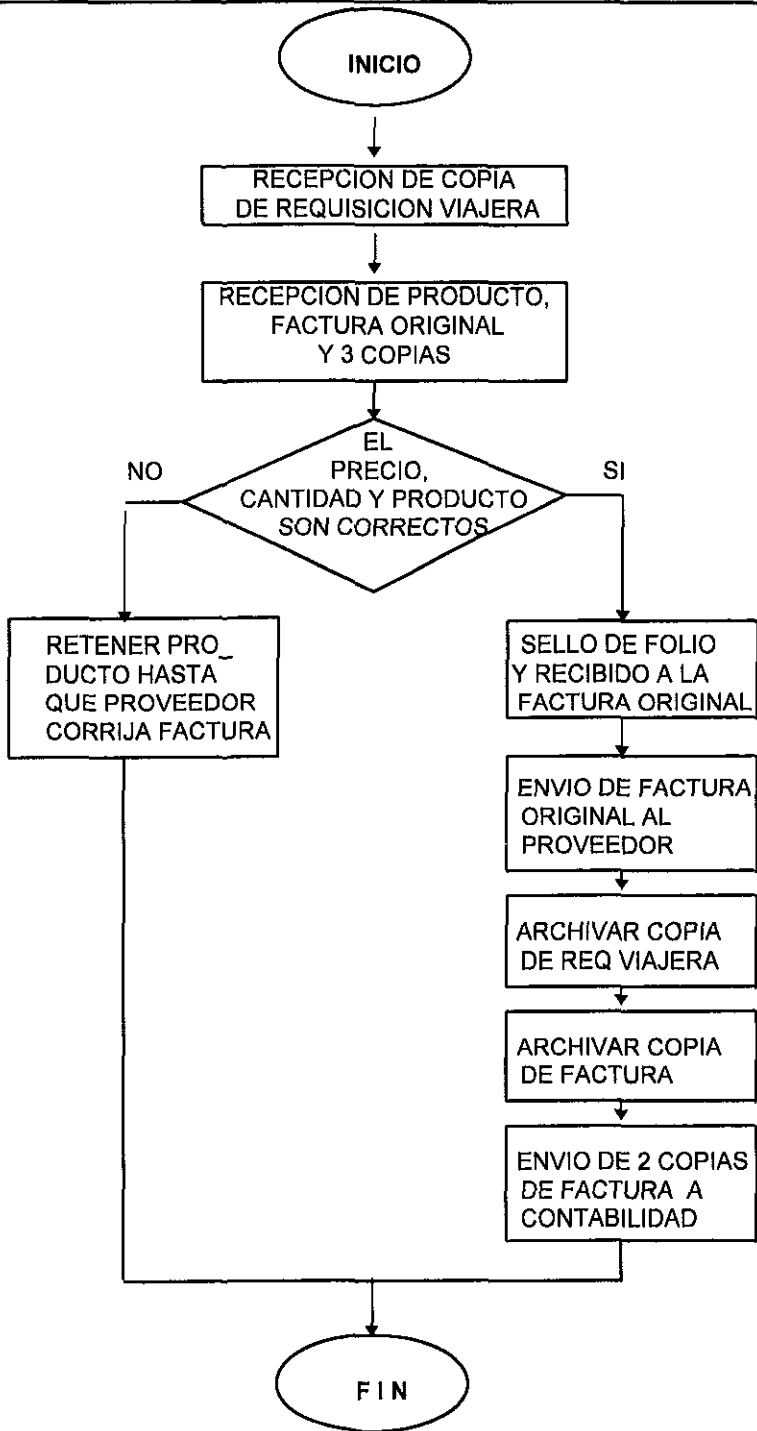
INICIO

RECEPCION DE COPIA DE REQUISICION VIAJERA

RECEPCION DE PRODUCTO, FACTURA ORIGINAL Y 3 COPIAS

EL PRECIO, CANTIDAD Y PRODUCTO SON CORRECTOS

NO

SI

RETENER PRO_ DUCTO HASTA QUE PROVEEDOR CORRIJA FACTURA

SELLO DE FOLIO Y RECIBIDO A LA FACTURA ORIGINAL

ENVIO DE FACTURA ORIGINAL AL PROVEEDOR

ARCHIVAR COPIA DE REQ VIAJERA

ARCHIVAR COPIA DE FACTURA

ENVIO DE 2 COPIAS DE FACTURA A CONTABILIDAD

FIN